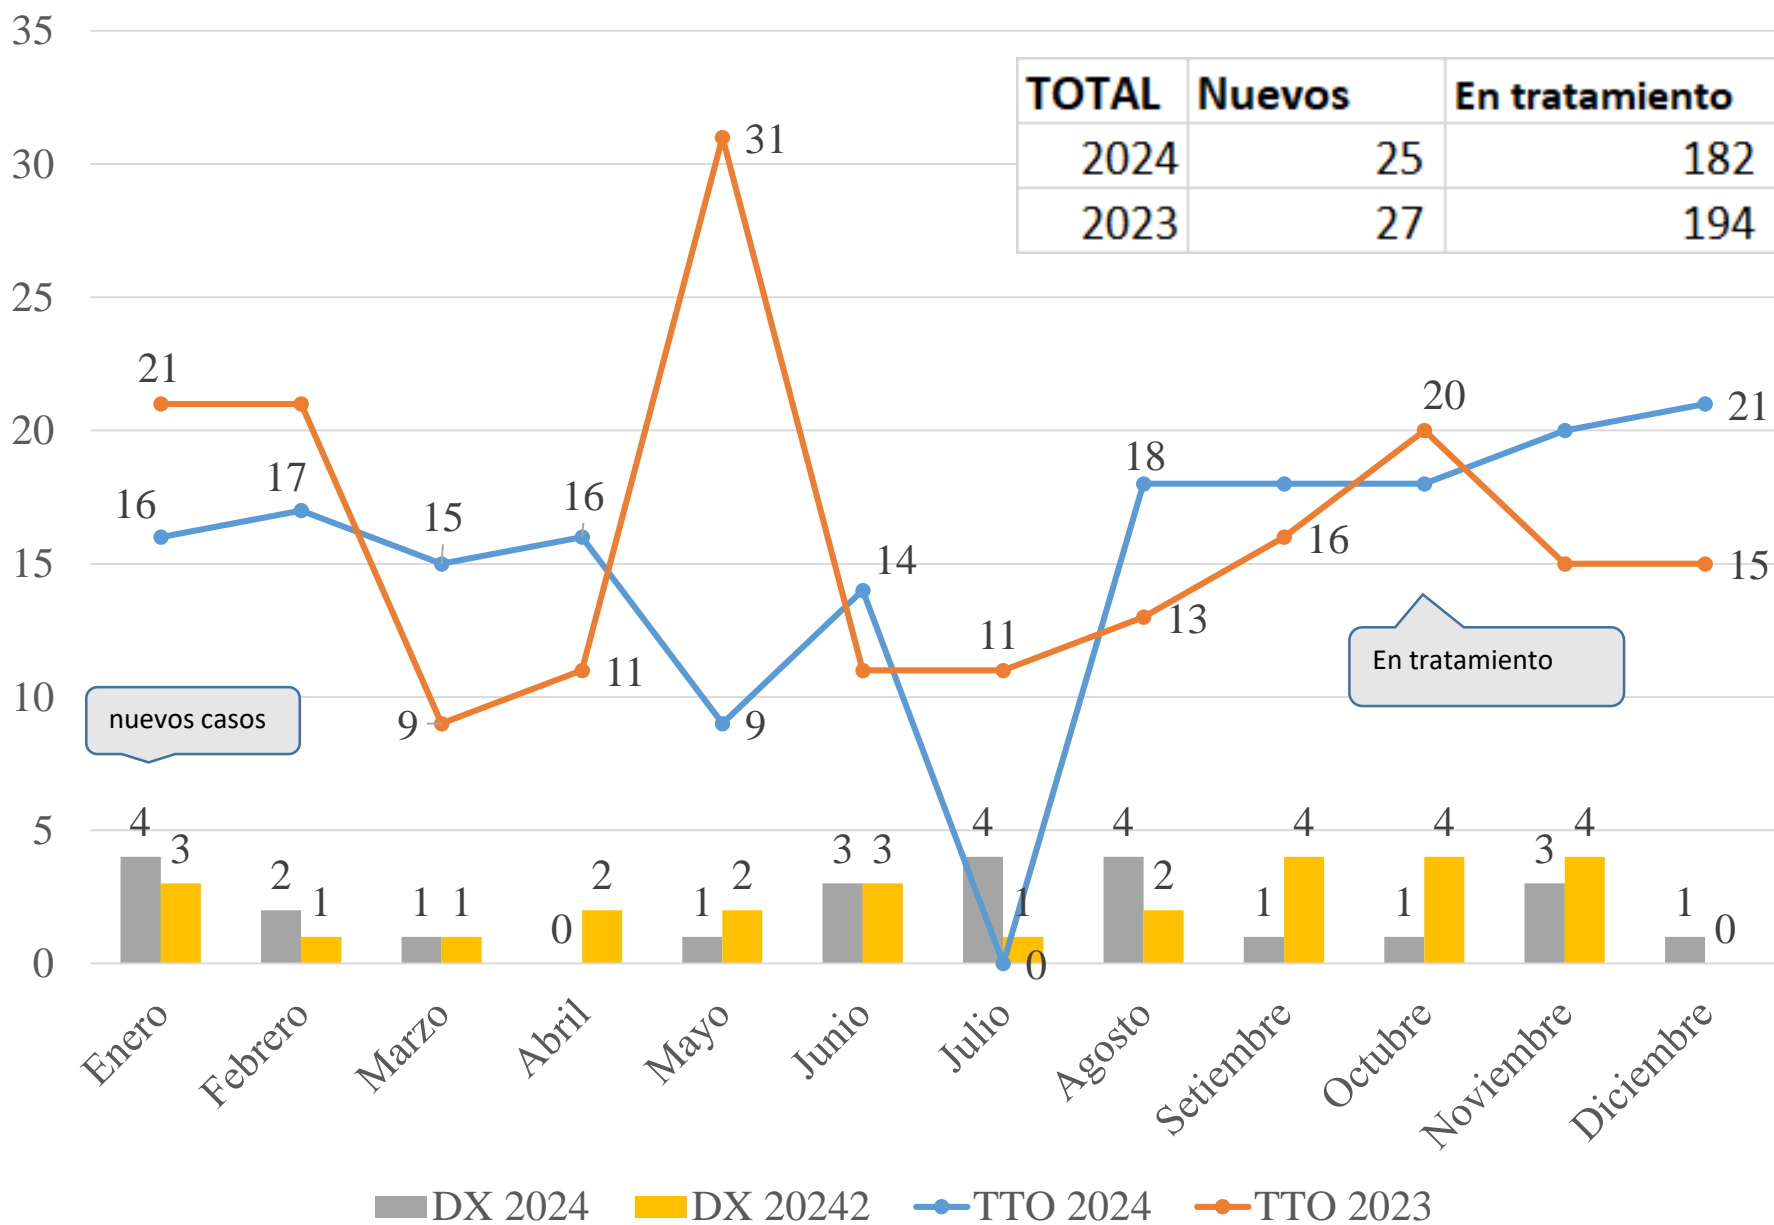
| TOTAL | Nuevos | En tratamiento |
|---|---|---|
| 2024 | 25 | 182 |
| 2023 | 27 | 194 |

35
30
25
20
15
10
5
0

21
16
17
15
16
9
11
31
9
14
11
11
0
18
13
16
18
20
15
21
15

nuevos casos

En tratamiento

4 3
2 1
1 1
0 2
1 2
3 3
4 1
4 2
1 4
1 4
3 4
1 0

Enero
Febrero
Marzo
Abril
Mayo
Junio
Julio
Agosto
Setiembre
Octubre
Noviembre
Diciembre

DX 2024
DX 20242
TTO 2024
TTO 2023